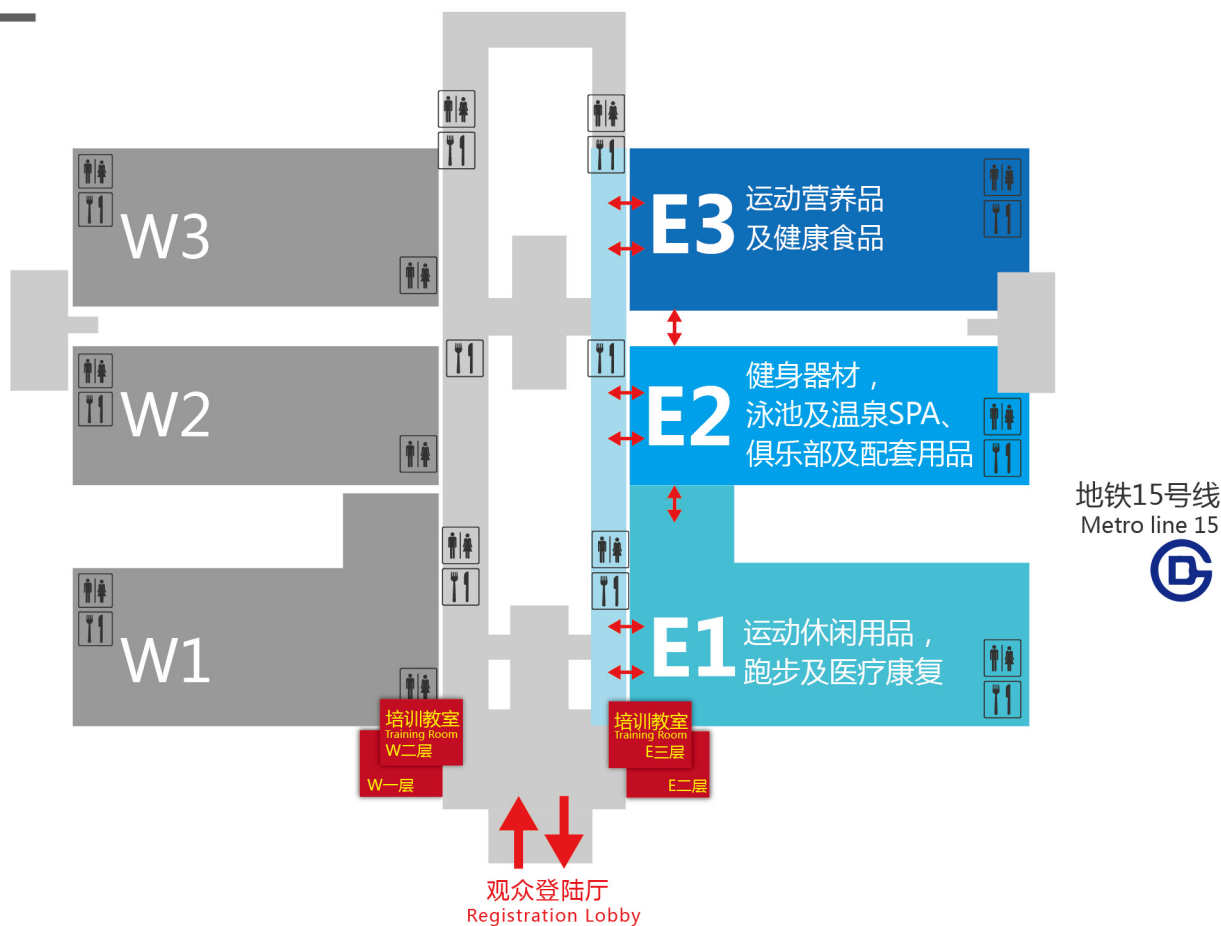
W3

W2

W1

E3 运动营养品及健康食品

E2 健身器材，泳池及温泉SPA、俱乐部及配套用品

E1 运动休闲用品，跑步及医疗康复

地铁15号线
Metro line 15

培训教室
Training Room
W二层

W一层

培训教室
Training Room
E三层

E二层

观众登陆厅
Registration Lobby